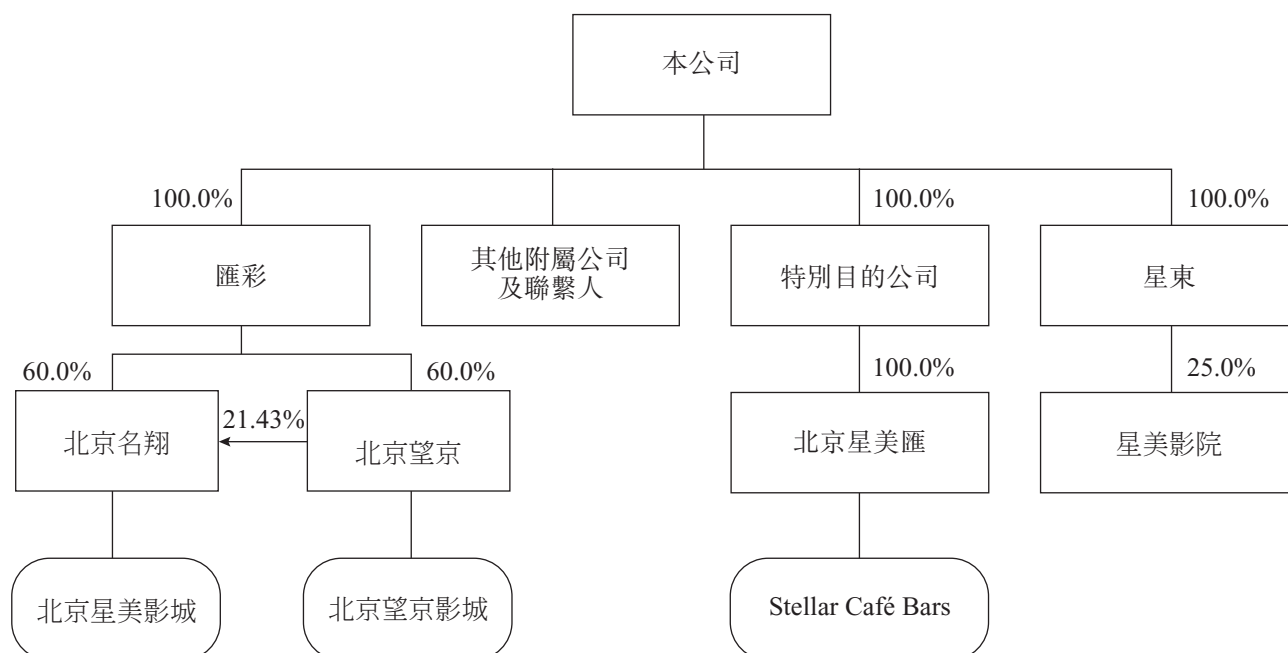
本公司

100.0%

匯彩

其他附屬公司及聯繫人

100.0%

特別目的公司

100.0%

星東

60.0%

60.0%

北京名翔

21.43%

北京望京

100.0%

北京星美匯

25.0%

星美影院

北京星美影城

北京望京影城

Stellar Café Bars